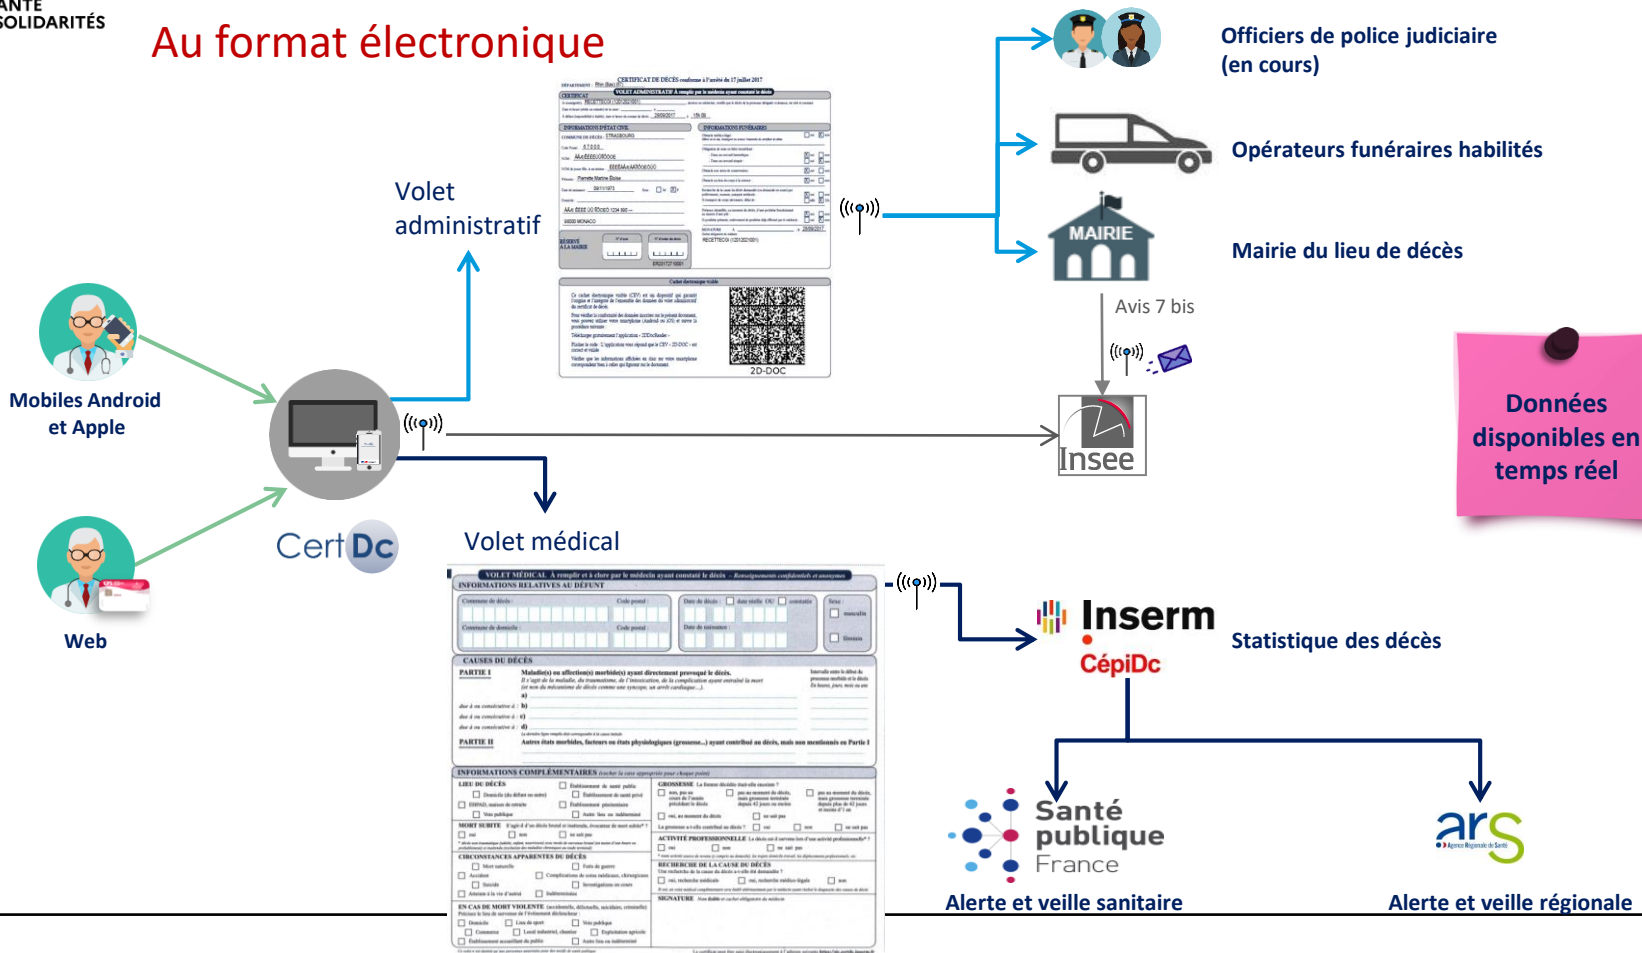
ANTÉ
SOLIDARITÉS

Au format électronique

Volet administratif

Officiers de police judiciaire (en cours)

Opérateurs funéraires habilités

MAIRIE

Mairie du lieu de décès

Avis 7 bis

Mobiles Android et Apple

Insee

Données disponibles en temps réel

Web

CertDc

Volet médical

Inserm

CépiDc

Statistique des décès

Santé publique France

ars

Alerte et veille sanitaire

Alerte et veille régionale